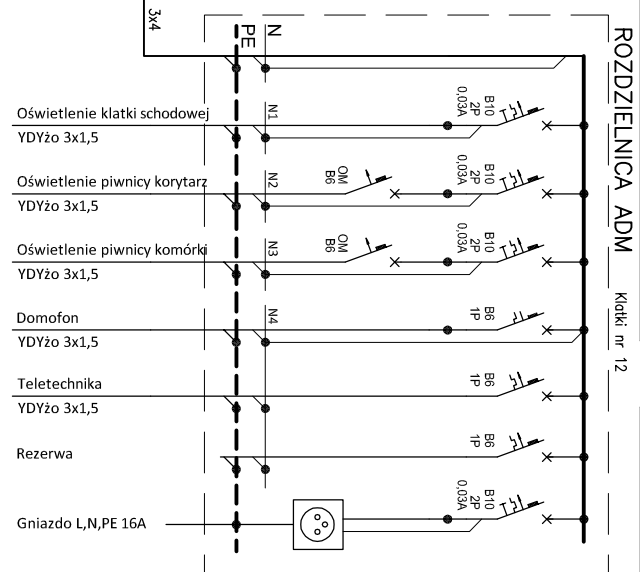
3x4

PE

N

ROZDZIELNICA ADM

Klatki nr 12

Oświetlenie klatki schodowej
YDYżo 3x1,5

N1

B10
2P
0,03A

Oświetlenie piwnicy korytarz
YDYżo 3x1,5

N2

OM
B6

B10
2P
0,03A

Oświetlenie piwnicy komórki
YDYżo 3x1,5

N3

OM
B6

B10
2P
0,03A

Domofon
YDYżo 3x1,5

N4

B6
1P

Teletechnika
YDYżo 3x1,5

B6
1P

Rezerwa

B6
1P

Gniazdo L,N,PE 16A

B10
2P
0,03A